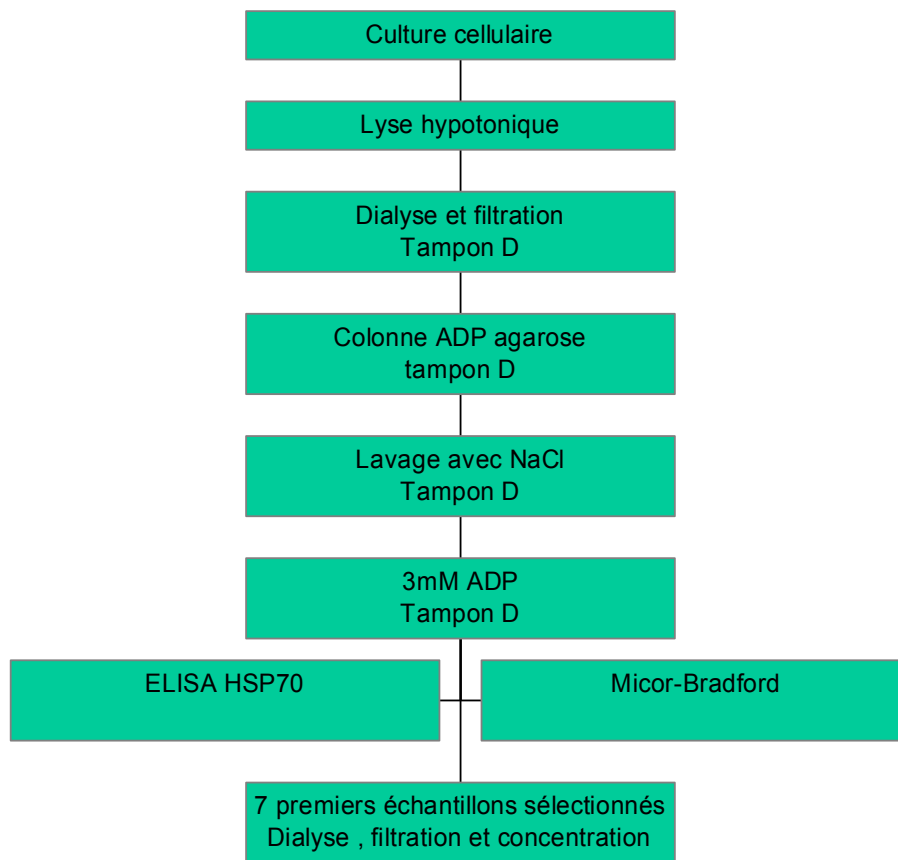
Culture cellulaire

Lyse hypotonique

Dialyse et filtration
Tampon D

Colonne ADP agarose
tampon D

Lavage avec NaCl
Tampon D

3mM ADP
Tampon D

ELISA HSP70

Micor-Bradford

7 premiers échantillons sélectionnés
Dialyse , filtration et concentration